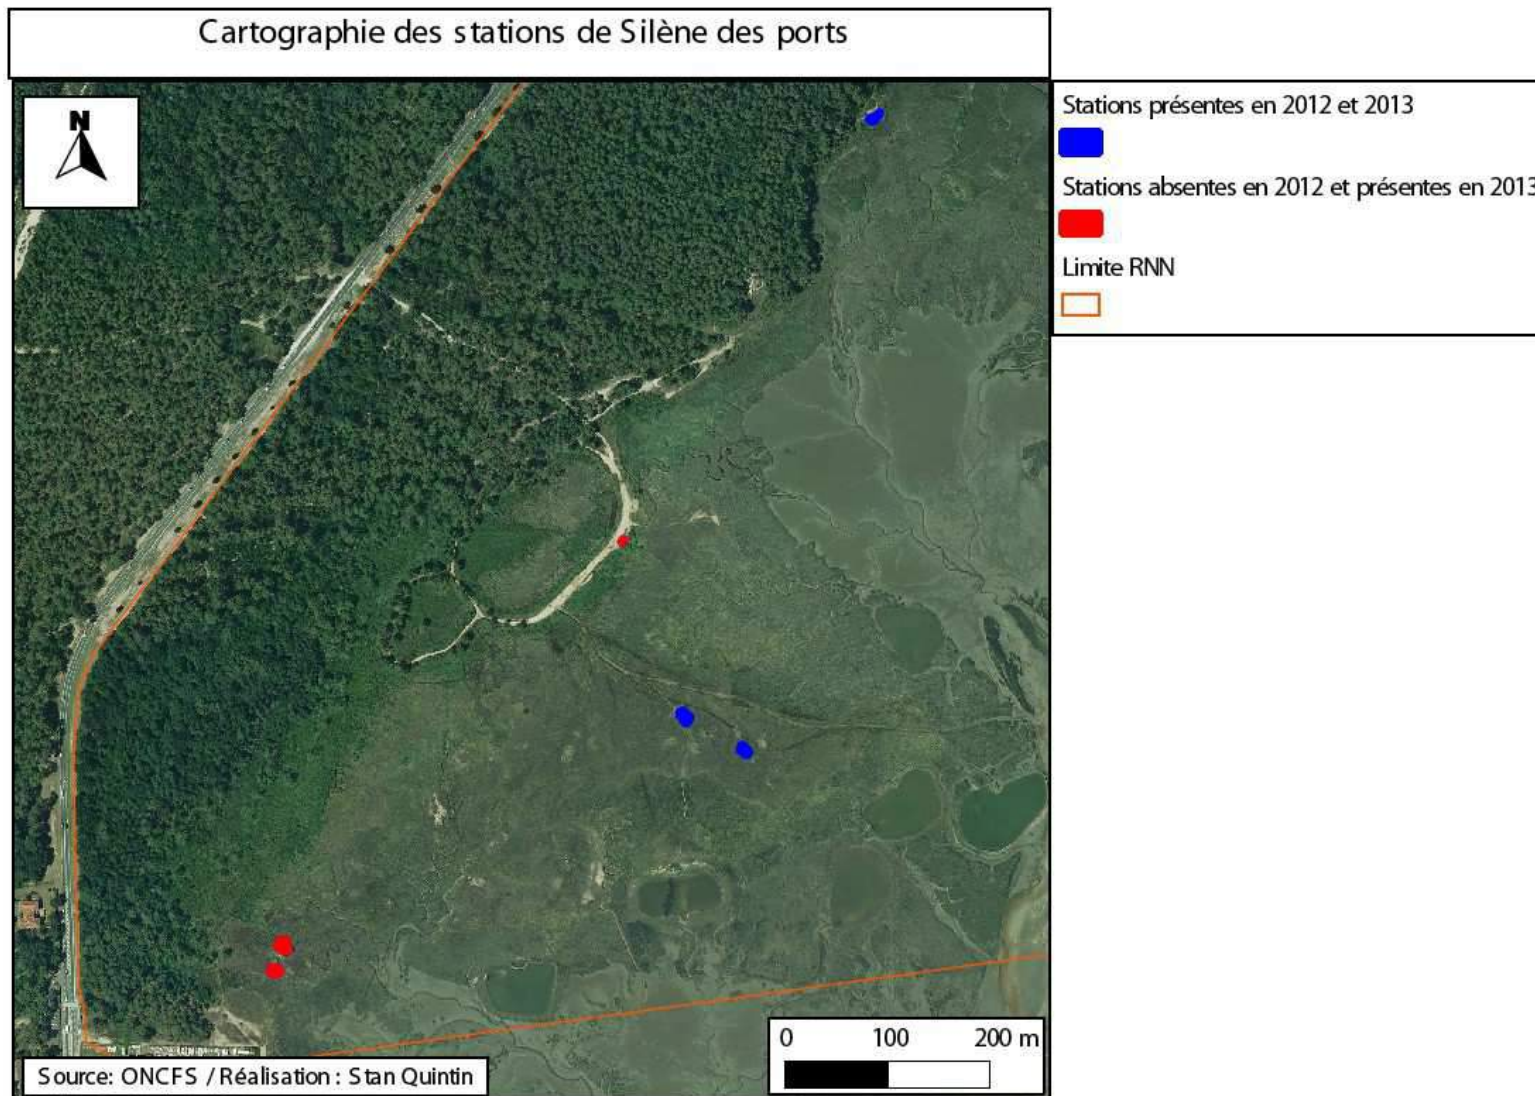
Cartographie des stations de Silène des ports

N

Stations présentes en 2012 et 2013

Stations absentes en 2012 et présentes en 2013

Limite RNN

0 100 200 m

Source: ONCFS / Réalisation : Stan Quintin